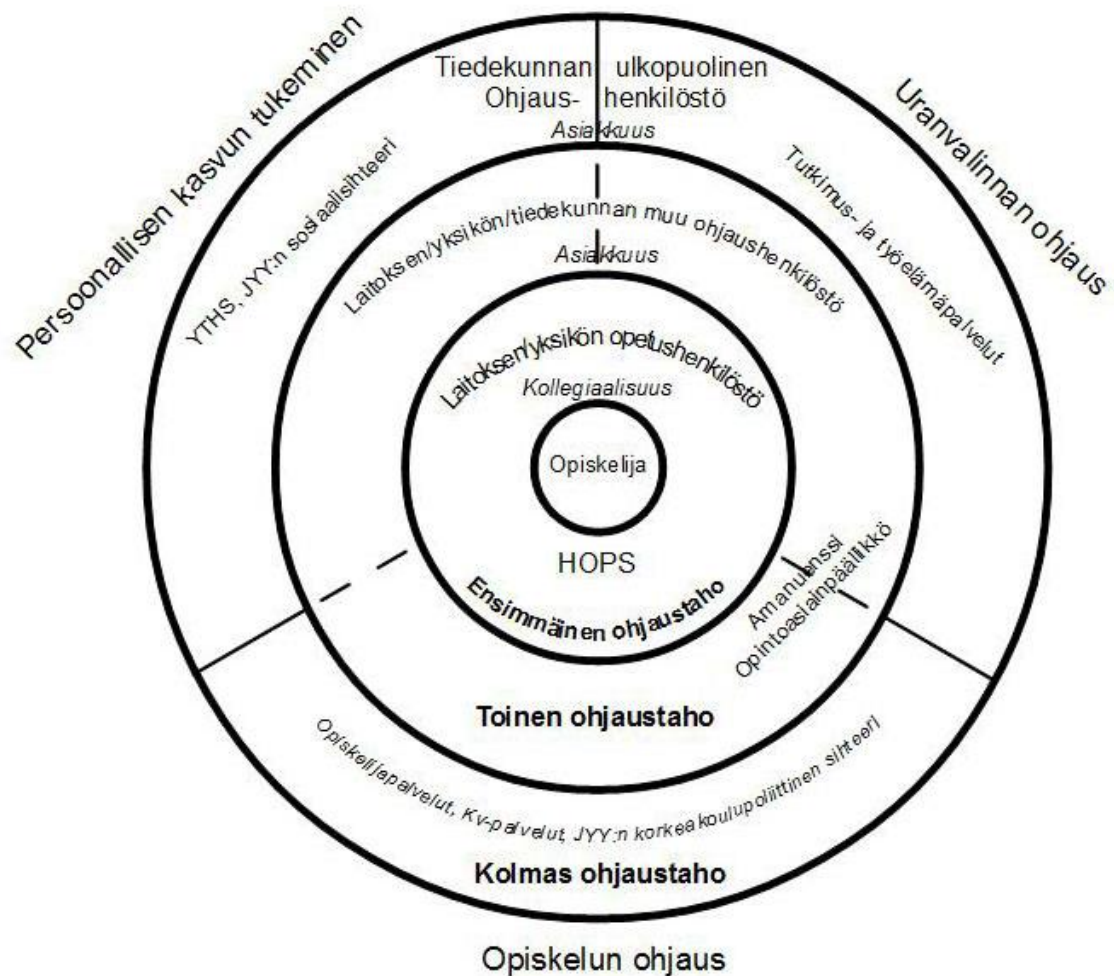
Persoonallisen kasvun tukeminen

Tiedekunnan ulkopuolinen Ohjaus- henkilöstö

Asiakkuus

Uranvalinnan ohjaus

YTHS, JYY:n sosiaalisihteeri

Laitoksen/yksikön/tiedekunnan muu ohjaushenkilöstö

Tutkimus- ja työelämäpalvelut

Asiakkuus

Laitoksen/yksikön opetushenkilöstö

Kollegiaalisuus

Opiskelija

HOPS

Ensimmäinen ohjaustaho

Amanuenssi Opintoasiainpäällikkö

Toinen ohjaustaho

Opiskelijapalvelut, Kv-palvelut, JYY:n korkeakoulupoliittinen sihteeri

Kolmas ohjaustaho

Opiskelun ohjaus